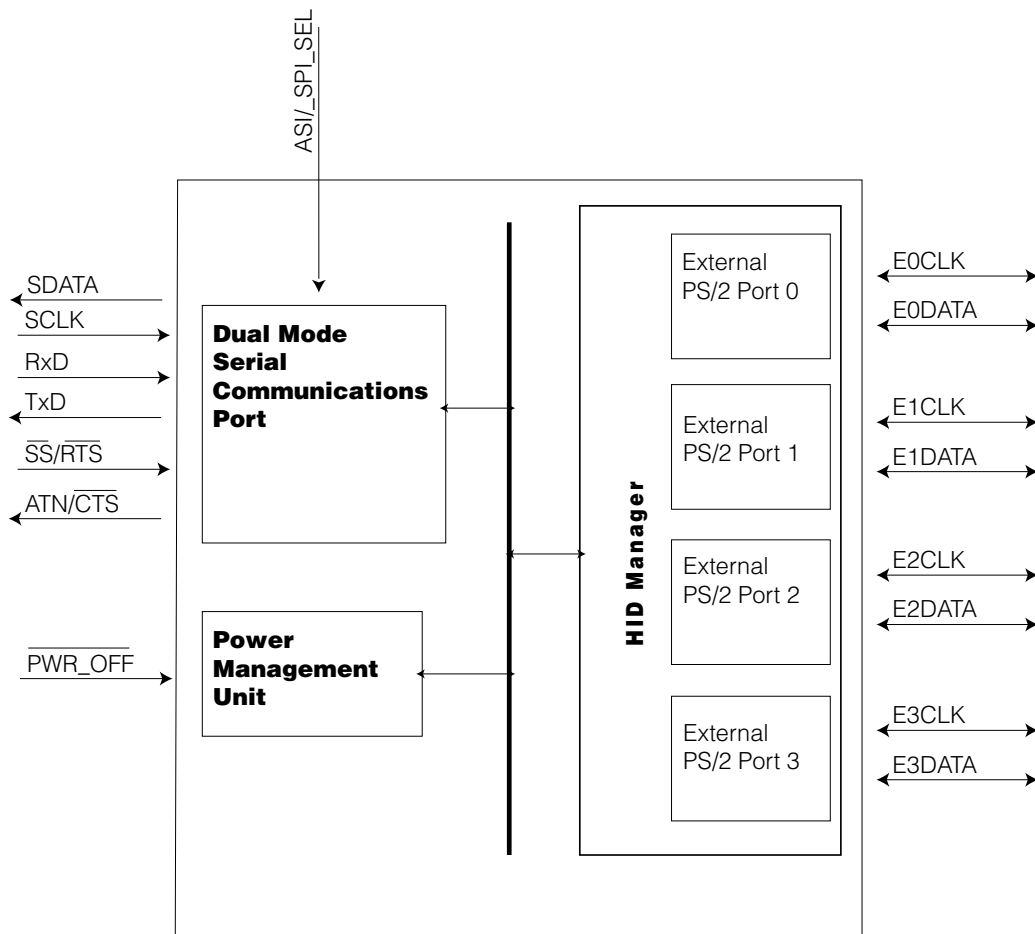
ASI/_SPI_SEL

SDATA
SCLK
RxD
TxD
$\overline{SS}/\overline{RTS}$
ATN/$\overline{CTS}$

Dual Mode Serial Communications Port

$\overline{PWR\_OFF}$

Power Management Unit

HID Manager

External PS/2 Port 0

External PS/2 Port 1

External PS/2 Port 2

External PS/2 Port 3

E0CLK
E0DATA
E1CLK
E1DATA
E2CLK
E2DATA
E3CLK
E3DATA